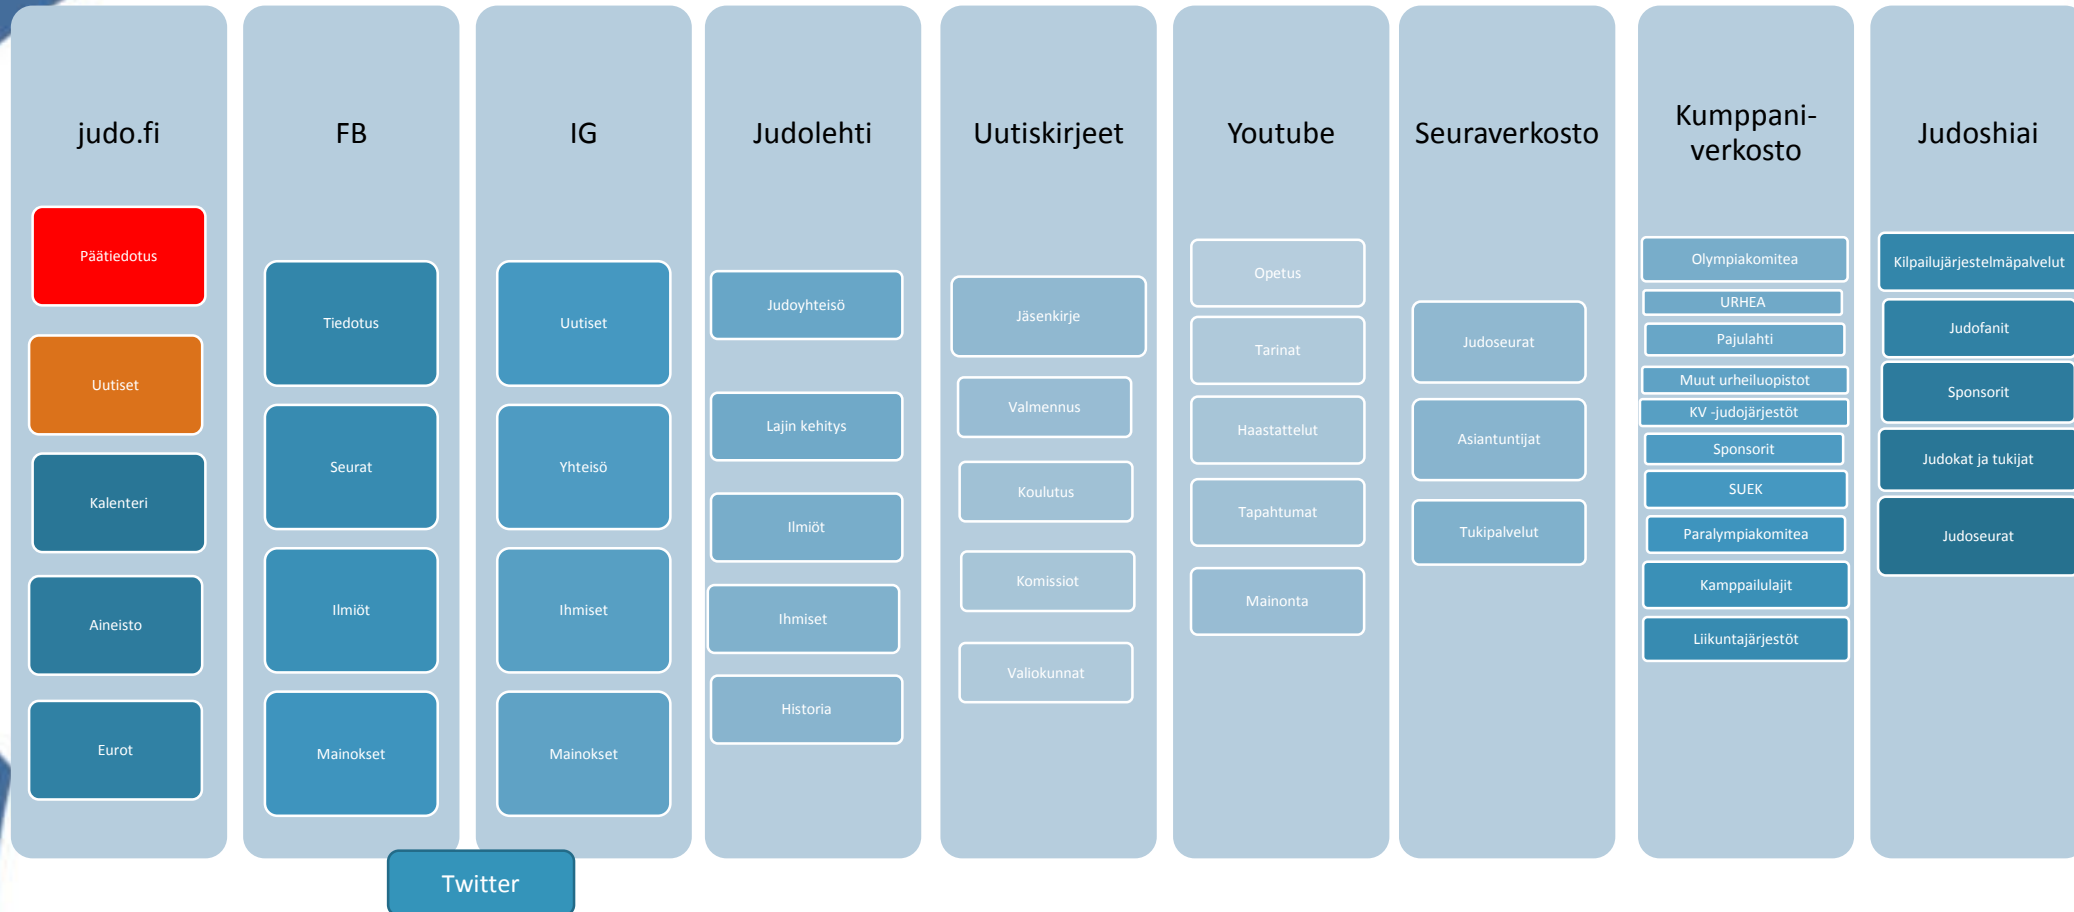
judo.fi

Päätiedotus

Uutiset

Kalenteri

Aineisto

Eurot

FB

Tiedotus

Seurat

Ilmiöt

Mainokset

IG

Uutiset

Yhteisö

Ihmiset

Mainokset

Judolehti

Judoyhteisö

Lajin kehitys

Ilmiöt

Ihmiset

Historia

Uutiskirjeet

Jäsenkirje

Valmennus

Koulutus

Komissiot

Valiokunnat

Youtube

Opetus

Tarinat

Haastattelut

Tapahtumat

Mainonta

Seuraverkosto

Judoseurat

Asiantuntijat

Tukipalvelut

Kumppani-verkosto

Olympiakomitea

URHEA

Pajulahti

Muut urheiluopistot

KV -judojärjestöt

Sponsorit

SUEK

Paralympiakomitea

Kamppailulajit

Liikuntajärjestöt

Judoshiai

Kilpailujärjestelmäpalvelut

Judofanit

Sponsorit

Judokat ja tukijat

Judoseurat

Twitter